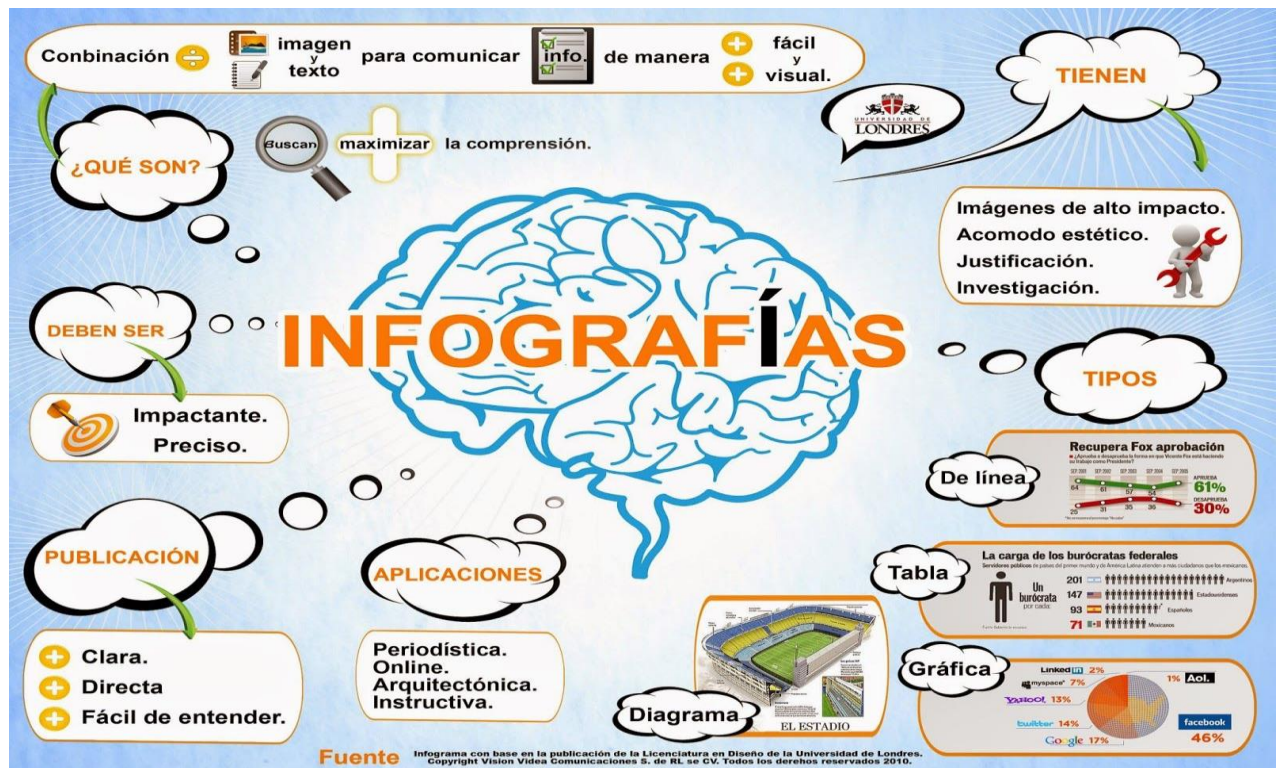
Conbinación ÷ imagen y texto para comunicar info. de manera + fácil y + visual.

¿QUÉ SON?

Buscan maximizar la comprensión.

UNIVERSIDAD DE LONDRES

TIENEN

Imágenes de alto impacto.
Acomodo estético.
Justificación.
Investigación.

INFOGRAFÍAS

DEBEN SER

Impactante.
Preciso.

TIPOS

De línea

Recupera Fox aprobación

APRUEBA 61%
DESAPRUEBA 30%

PUBLICACIÓN

Clara.
Directa
Fácil de entender.

APLICACIONES

Periodística.
Online.
Arquitectónica.
Instructiva.

Tabla

La carga de los burócratas federales

Un burócrata por cada:
201 Argentinos
147 Estadounidenses
93 Españoles
71 Mexicanos

Diagrama

EL ESTADIO

Gráfica

LinkedIn 2%
myspace 7%
YAHOO! 13%
twitter 14%
Google 17%
1% Aol.
facebook 46%

Fuente Infograma con base en la publicación de la Licenciatura en Diseño de la Universidad de Londres. Copyright Vision Videa Comunicaciones S. de RL se CV. Todos los derehos reservados 2010.